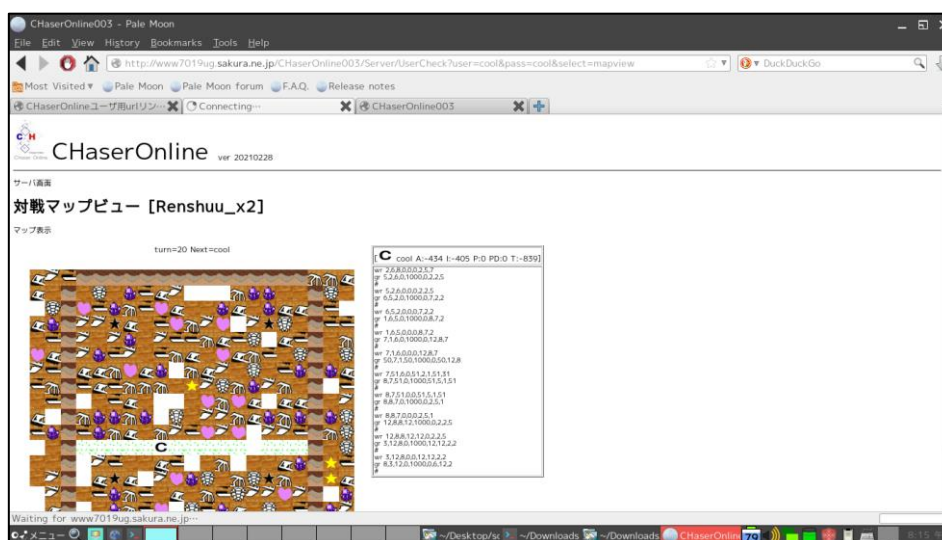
CHaserOnline003 - Pale Moon

File Edit View History Bookmarks Tools Help

http://www7019ug.sakura.ne.jp/CHaserOnline003/Server/UserCheck?user=cool&pass=cool&select=mapview

DuckDuckGo

Most Visited ▾ Pale Moon Pale Moon forum F.A.Q. Release notes

CHaserOnlineユーザ用urlリン… Connecting… CHaserOnline003

CHaserOnline ver 20210228

サーバ画面

対戦マップビュー [Renshuu_x2]

マップ表示

turn=20 Next=cool

C

[C cool A:-434 I:-405 P:0 PD:0 T:-839]

wr 2,6,8,0,0,0,2,5,7
gr 5,2,6,0,1000,0,2,2,5
#
wr 5,2,6,0,0,0,2,2,5
gr 6,5,2,0,1000,0,7,2,2
#
wr 6,5,2,0,0,0,7,2,2
gr 1,6,5,0,1000,0,8,7,2
#
wr 1,6,5,0,0,0,8,7,2
gr 7,1,6,0,1000,0,12,8,7
#
wr 7,1,6,0,0,0,12,8,7
gr 50,7,1,50,1000,0,50,12,8
#
wr 7,51,0,0,51,2,1,51,31
gr 8,7,51,0,1000,51,5,1,51
#
wr 8,7,51,0,0,51,5,1,51
gr 8,8,7,0,1000,0,2,5,1
#
wr 8,8,7,0,0,0,2,5,1
gr 12,8,8,12,1000,0,2,2,5
#
wr 12,8,8,12,12,0,2,2,5
gr 3,12,8,0,1000,12,12,2,2
#
wr 3,12,8,0,0,12,12,2,2
gr 8,3,12,0,1000,0,6,12,2
#

Waiting for www7019ug.sakura.ne.jp...

メニュー ~/Desktop/sc ~/Downloads ~/Downloads CHaserOnlin 79